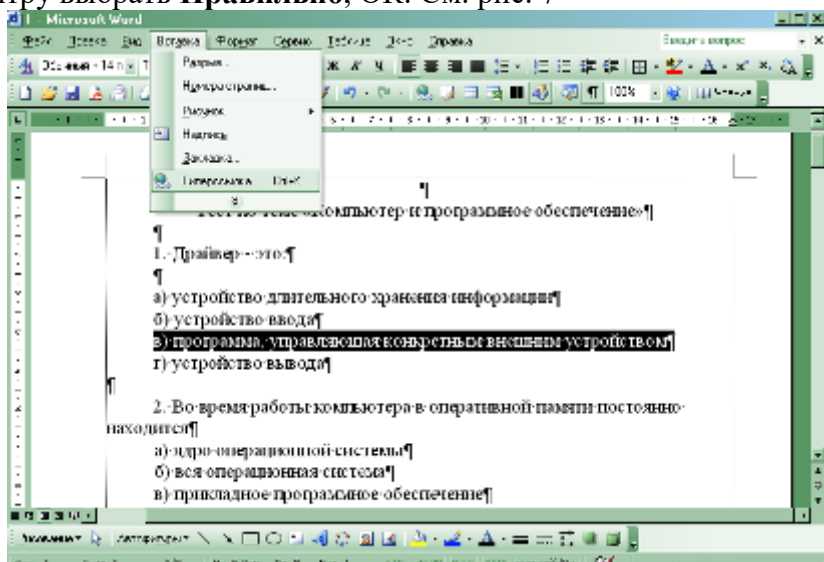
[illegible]тру выбрать **Правильно**, OK. См. рис. 7

Microsoft Word

Файл Правка Вид Вставка Формат Сервис Таблица Окно Справка

Введите вопрос

Разрыв...

Номера страниц...

Рисунок

Надпись

Закладка...

Гиперссылка... Ctrl+K

100%

Тест по теме «Компьютер и программное обеспечение»¶

¶

1. Драйвер – это:¶

¶

а) устройство длительного хранения информации¶

б) устройство ввода¶

в) программа, управляющая конкретным внешним устройством¶

г) устройство вывода¶

¶

2. Во время работы компьютера в оперативной памяти постоянно находится¶

а) ядро операционной системы¶

б) вся операционная система¶

в) прикладное программное обеспечение¶

Рисование Автофигуры